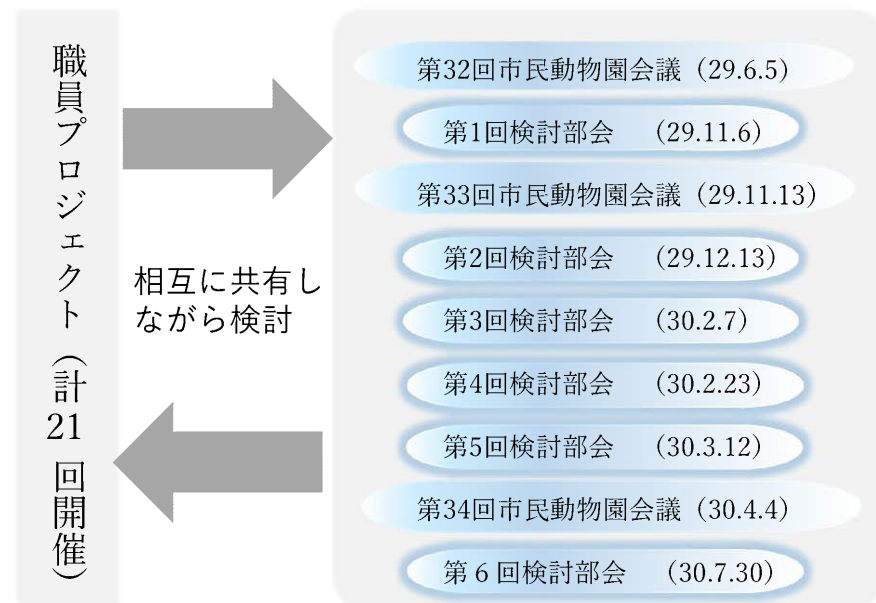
職員プロジェクト（計21回開催）

相互に共有しながら検討

第32回市民動物園会議（29.6.5）

第1回検討部会　（29.11.6）

第33回市民動物園会議（29.11.13）

第2回検討部会　（29.12.13）

第3回検討部会　（30.2.7）

第4回検討部会　（30.2.23）

第5回検討部会　（30.3.12）

第34回市民動物園会議（30.4.4）

第６回検討部会　（30.7.30）